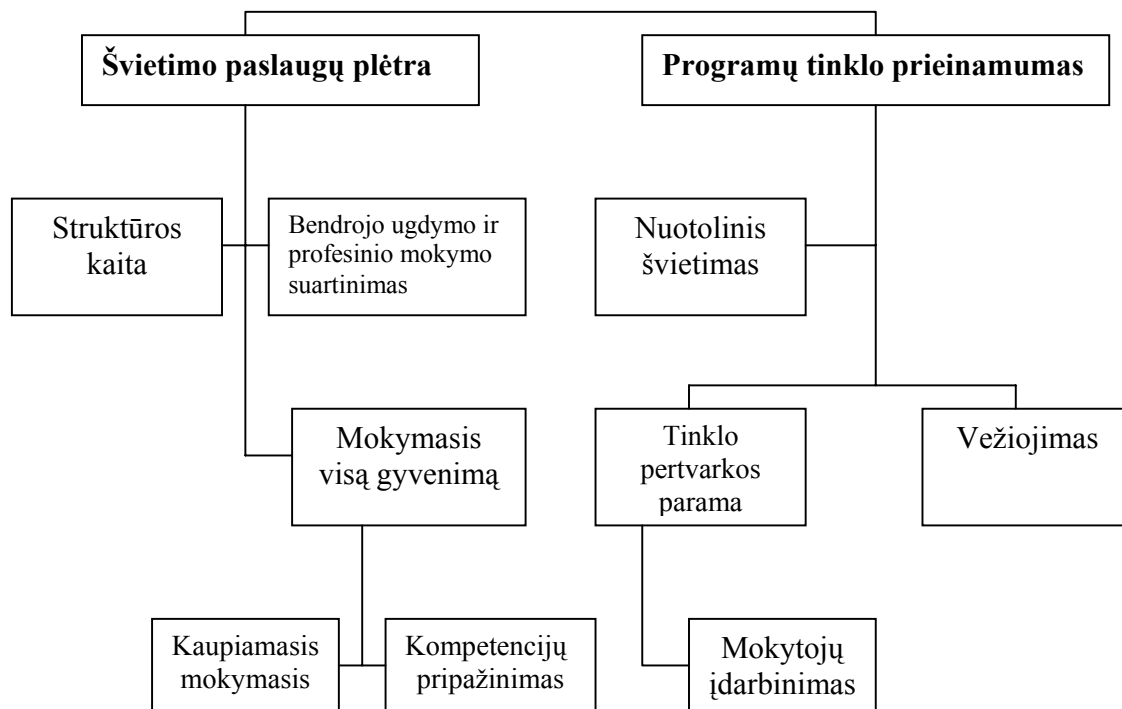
Švietimo paslaugų plėtra

Programų tinklo prieinamumas

Struktūros kaita

Bendrojo ugdymo ir profesinio mokymo suartinimas

Nuotolinis švietimas

Mokymasis visą gyvenimą

Tinklo pertvarkos parama

Vežiojimas

Kaupiamasis mokymasis

Kompetencijų pripažinimas

Mokytojų įdarbinimas